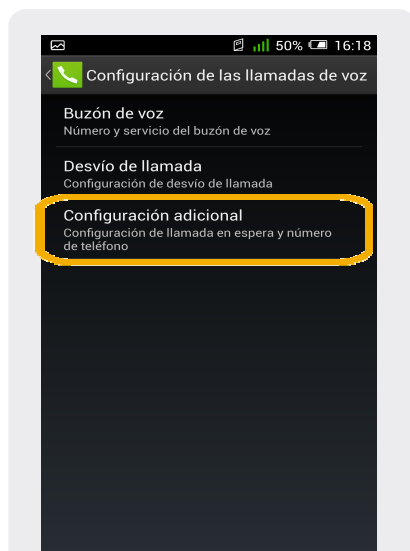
50% 16:18

Configuración de las llamadas de voz

Buzón de voz
Número y servicio del buzón de voz

Desvío de llamada
Configuración de desvío de llamada

Configuración adicional
Configuración de llamada en espera y número de teléfono